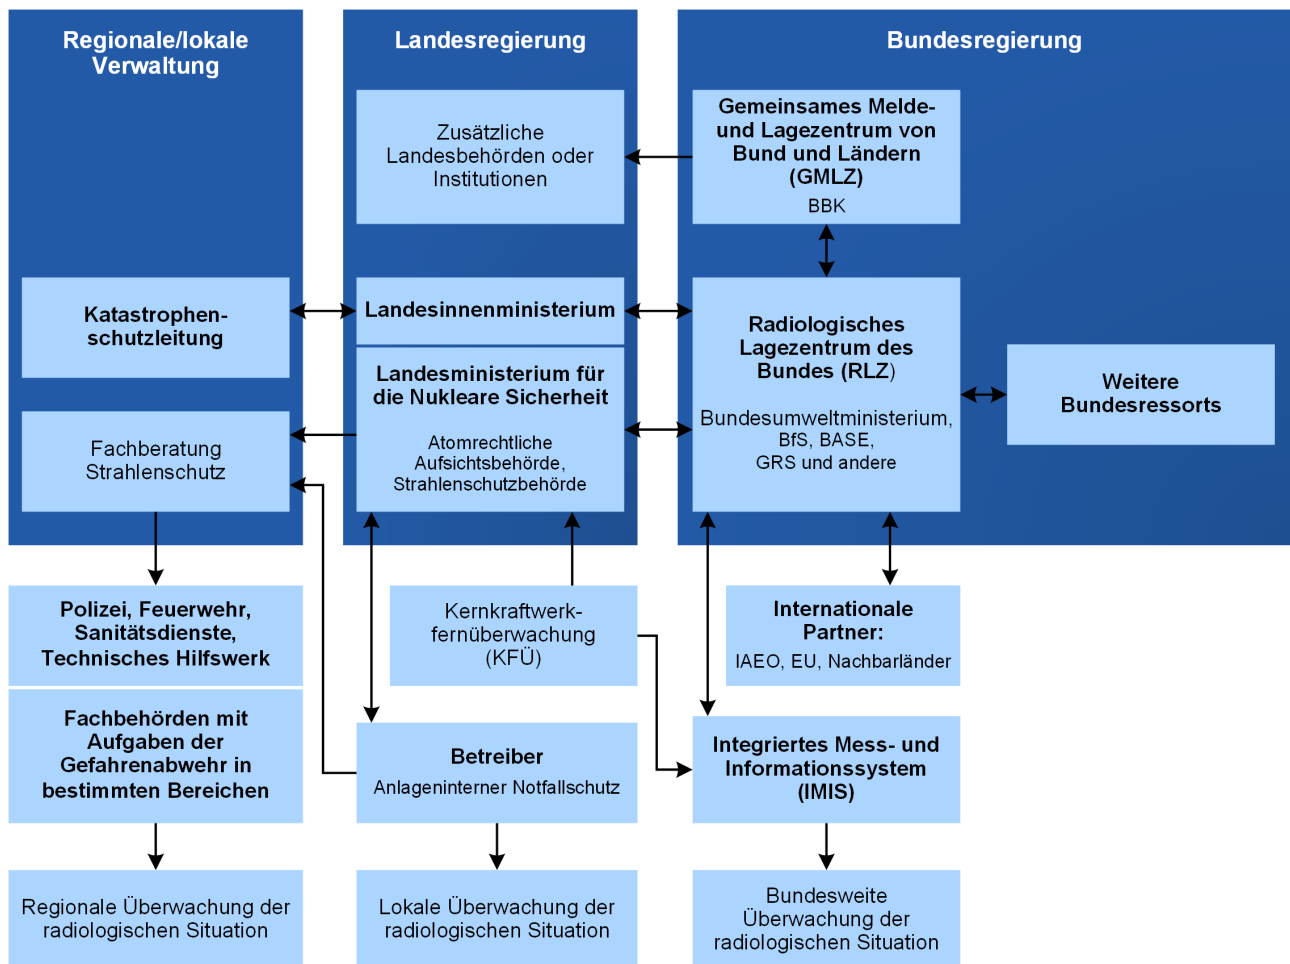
Regionale/lokale Verwaltung

Landesregierung

Bundesregierung

Zusätzliche Landesbehörden oder Institutionen

Gemeinsames Melde- und Lagezentrum von Bund und Ländern (GMLZ)
BBK

Katastrophenschutzleitung

Landesinnenministerium

Radiologisches Lagezentrum des Bundes (RLZ)
Bundesumweltministerium, BfS, BASE, GRS und andere

Landesministerium für die Nukleare Sicherheit
Atomrechtliche Aufsichtsbehörde, Strahlenschutzbehörde

Weitere Bundesressorts

Fachberatung Strahlenschutz

Polizei, Feuerwehr, Sanitätsdienste, Technisches Hilfswerk

Kernkraftwerkfernüberwachung (KFÜ)

Internationale Partner:
IAEO, EU, Nachbarländer

Fachbehörden mit Aufgaben der Gefahrenabwehr in bestimmten Bereichen

Betreiber
Anlageninterner Notfallschutz

Integriertes Mess- und Informationssystem (IMIS)

Regionale Überwachung der radiologischen Situation

Lokale Überwachung der radiologischen Situation

Bundesweite Überwachung der radiologischen Situation